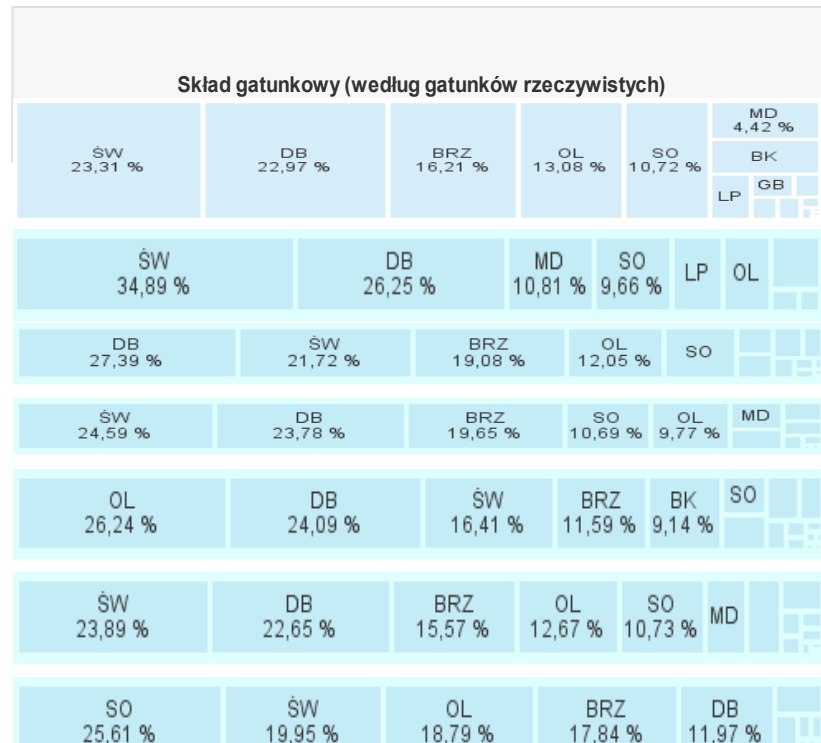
Skład gatunkowy (według gatunków rzeczywistych)

ŚW 23,31 %
DB 22,97 %
BRZ 16,21 %
OL 13,08 %
SO 10,72 %
MD 4,42 %
BK
GB
LP

ŚW 34,89 %
DB 26,25 %
MD 10,81 %
SO 9,66 %
LP
OL

DB 27,39 %
ŚW 21,72 %
BRZ 19,08 %
OL 12,05 %
SO

ŚW 24,59 %
DB 23,78 %
BRZ 19,65 %
SO 10,69 %
OL 9,77 %
MD

OL 26,24 %
DB 24,09 %
ŚW 16,41 %
BRZ 11,59 %
BK 9,14 %
SO

ŚW 23,89 %
DB 22,65 %
BRZ 15,57 %
OL 12,67 %
SO 10,73 %
MD

SO 25,61 %
ŚW 19,95 %
OL 18,79 %
BRZ 17,84 %
DB 11,97 %